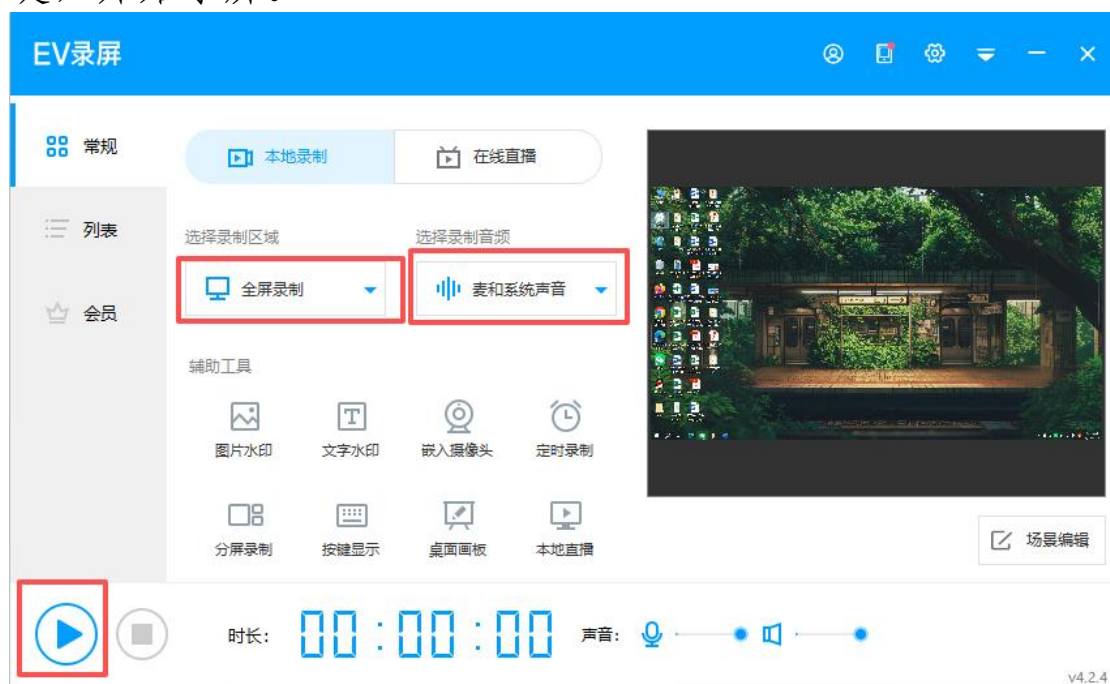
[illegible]

EV录屏

常规

列表

会员

本地录制

在线直播

选择录制区域

全屏录制

选择录制音频

麦和系统声音

辅助工具

图片水印

文字水印

嵌入摄像头

定时录制

分屏录制

按键显示

桌面画板

本地直播

场景编辑

时长: 00 : 00 : 00

声音:

v4.2.4